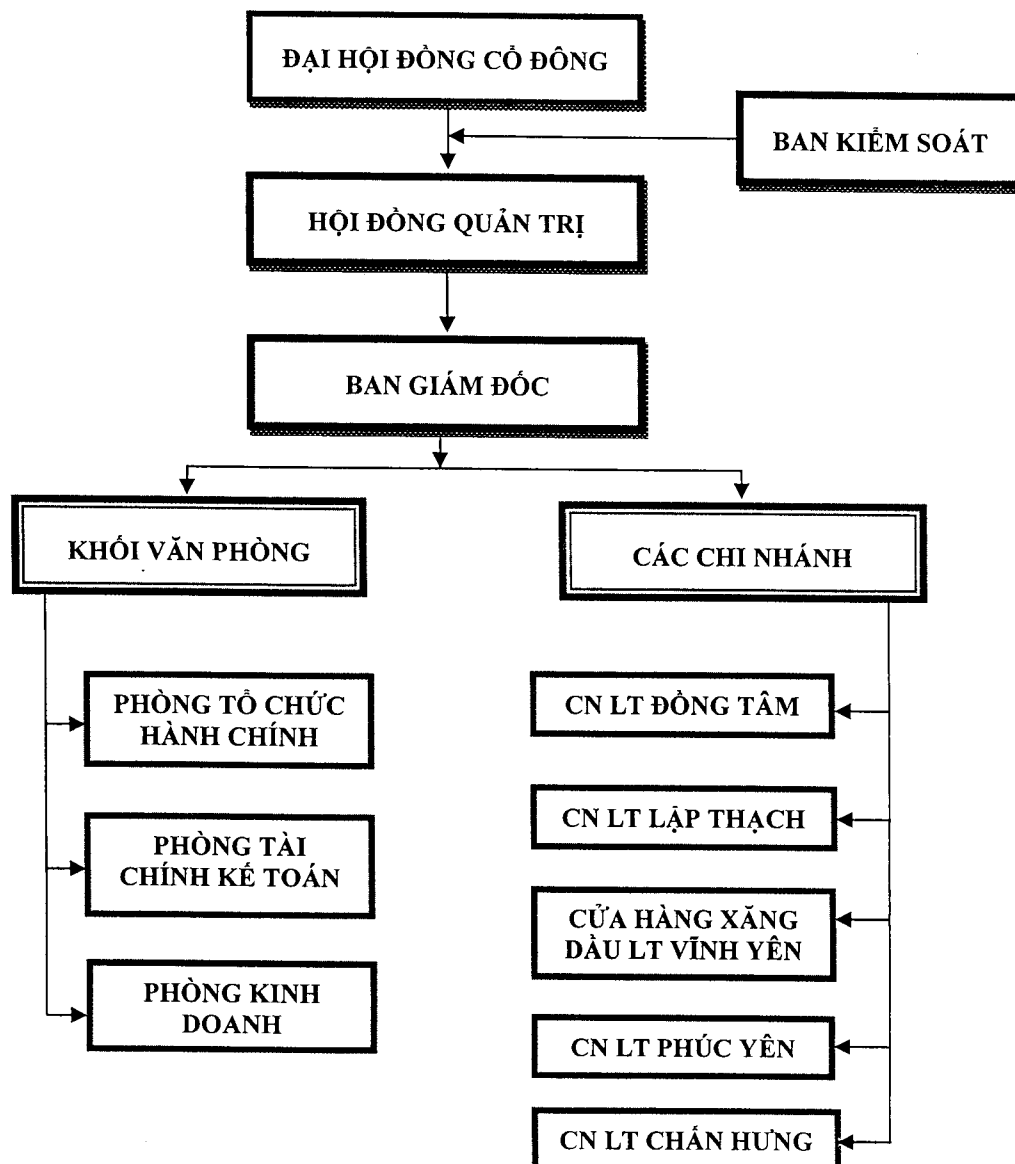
ĐẠI HỘI ĐỒNG CỔ ĐÔNG

BAN KIỂM SOÁT

HỘI ĐỒNG QUẢN TRỊ

BAN GIÁM ĐỐC

KHỐI VĂN PHÒNG

CÁC CHI NHÁNH

PHÒNG TỔ CHỨC HÀNH CHÍNH

PHÒNG TÀI CHÍNH KẾ TOÁN

PHÒNG KINH DOANH

CN LT ĐỒNG TÂM

CN LT LẬP THẠCH

CỬA HÀNG XĂNG DẦU LT VĨNH YÊN

CN LT PHÚC YÊN

CN LT CHẤN HƯNG